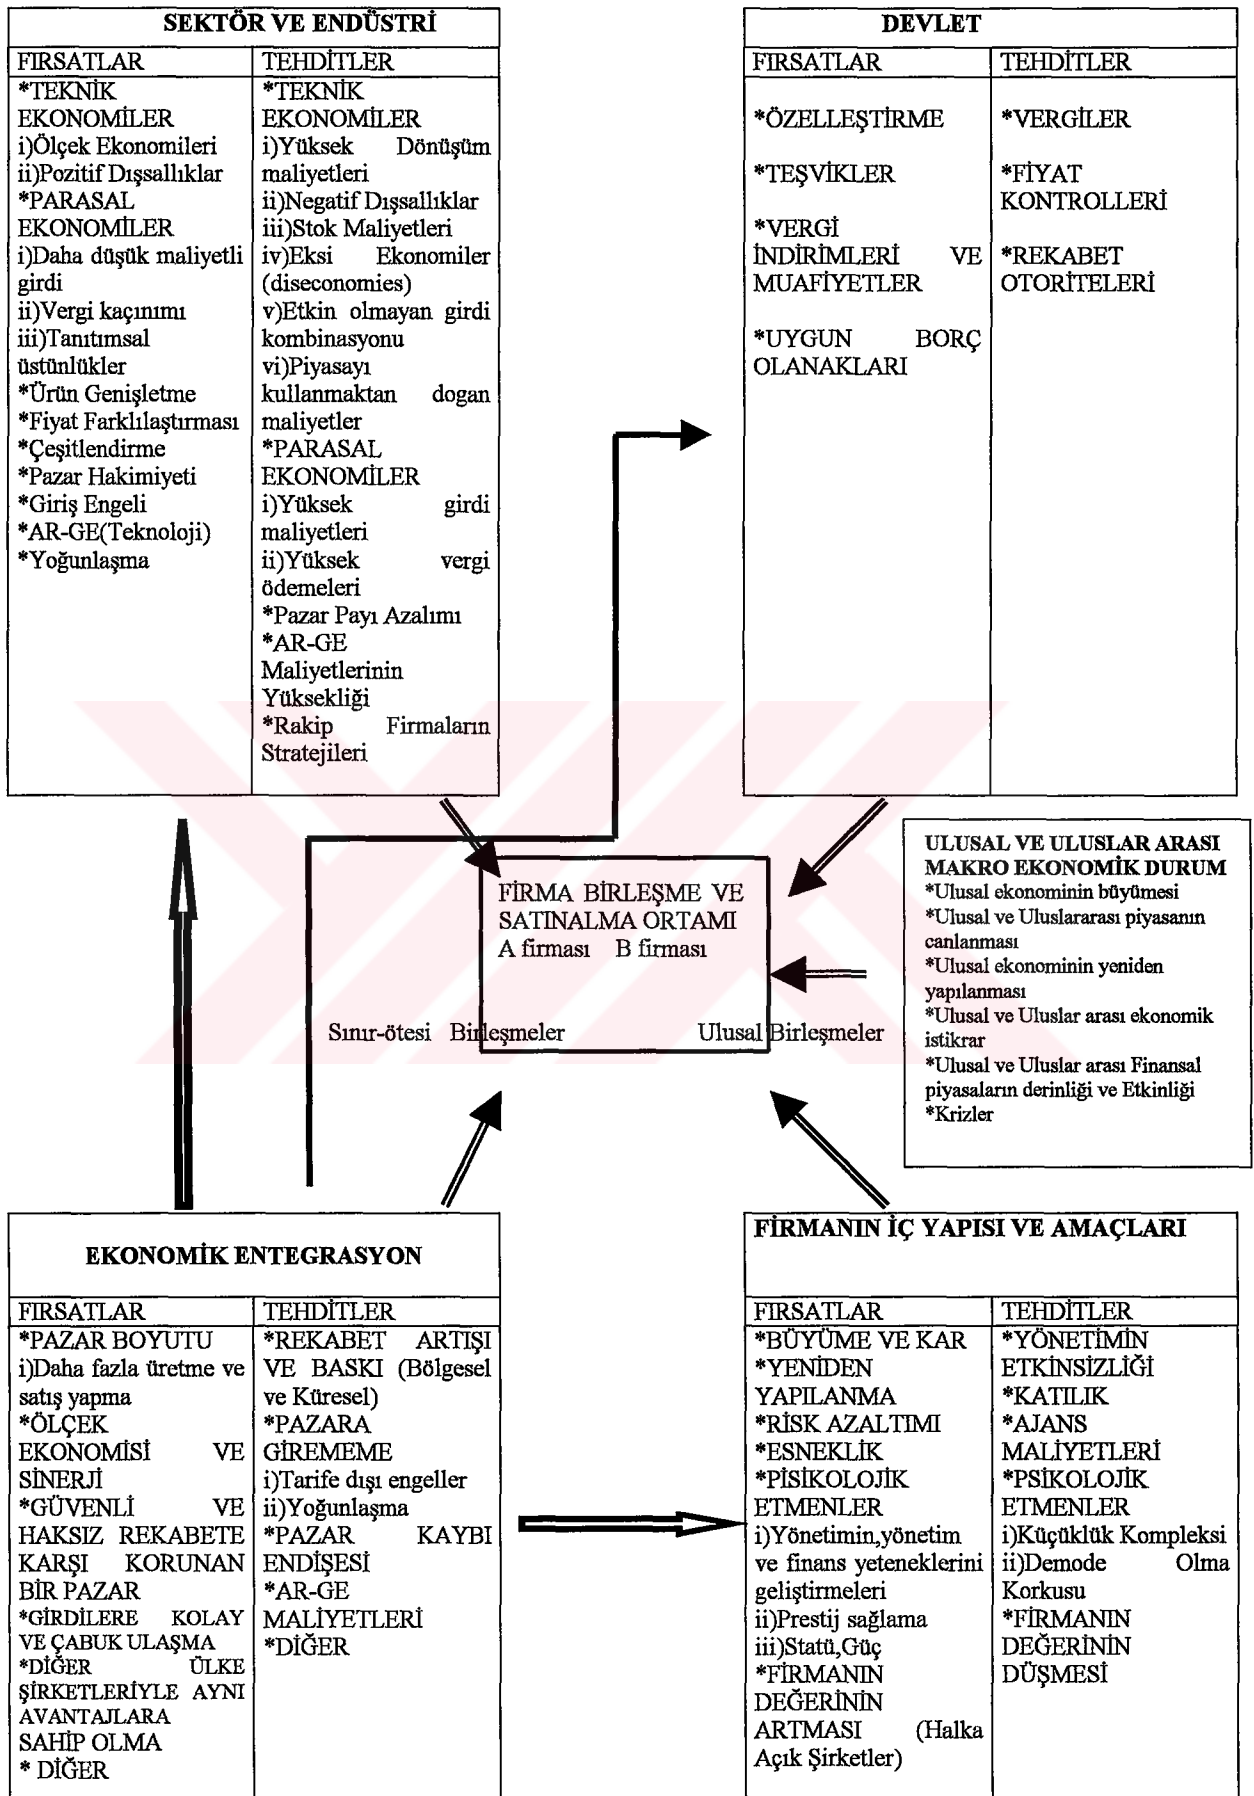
SEKTÖR VE ENDÜSTRİ

| FIRSATLAR | TEHDİTLER |
|---|---|
| *TEKNİK EKONOMİLER i)Ölçek Ekonomileri ii)Pozitif Dışsallıklar *PARASAL EKONOMİLER i)Daha düşük maliyetli girdi ii)Vergi kaçınımı iii)Tanıtımsal üstünlükler *Ürün Genişletme *Fiyat Farklılaştırması *Çeşitlendirme *Pazar Hakimiyeti *Giriş Engeli *AR-GE(Teknoloji) *Yoğunlaşma | *TEKNİK EKONOMİLER i)Yüksek Dönüşüm maliyetleri ii)Negatif Dışsallıklar iii)Stok Maliyetleri iv)Eksi Ekonomiler (diseconomies) v)Etkin olmayan girdi kombinasyonu vi)Piyasayı kullanmaktan dogan maliyetler *PARASAL EKONOMİLER i)Yüksek girdi maliyetleri ii)Yüksek vergi ödemeleri *Pazar Payı Azalımı *AR-GE Maliyetlerinin Yüksekliği *Rakip Firmaların Stratejileri |

DEVLET

| FIRSATLAR | TEHDİTLER |
|---|---|
| *ÖZELLEŞTİRME *TEŞVİKLER *VERGİ İNDİRİMLERİ VE MUAFİYETLER *UYGUN BORÇ OLANAKLARI | *VERGİLER *FİYAT KONTROLLERİ *REKABET OTORİTELERİ |

ULUSAL VE ULUSLAR ARASI MAKRO EKONOMİK DURUM
*Ulusal ekonominin büyümesi
*Ulusal ve Uluslararası piyasanın canlanması
*Ulusal ekonominin yeniden yapılanması
*Ulusal ve Uluslar arası ekonomik istikrar
*Ulusal ve Uluslar arası Finansal piyasaların derinliği ve Etkinliği
*Krizler

FİRMA BİRLEŞME VE SATINALMA ORTAMI
A firması B firması

Sınır-ötesi Birleşmeler Ulusal Birleşmeler

EKONOMİK ENTEGRASYON

| FIRSATLAR | TEHDİTLER |
|---|---|
| *PAZAR BOYUTU i)Daha fazla üretme ve satış yapma *ÖLÇEK EKONOMİSİ VE SİNERJİ *GÜVENLİ VE HAKSIZ REKABETE KARŞI KORUNAN BİR PAZAR *GİRDİLERE KOLAY VE ÇABUK ULAŞMA *DİĞER ÜLKE ŞİRKETLERİYLE AYNI AVANTAJLARA SAHİP OLMA * DİĞER | *REKABET ARTIŞI VE BASKI (Bölgesel ve Küresel) *PAZARA GİREMEME i)Tarife dışı engeller ii)Yoğunlaşma *PAZAR KAYBI ENDİŞESİ *AR-GE MALİYETLERİ *DİĞER |

FİRMANIN İÇ YAPISI VE AMAÇLARI

| FIRSATLAR | TEHDİTLER |
|---|---|
| *BÜYÜME VE KAR *YENİDEN YAPILANMA *RİSK AZALTIMI *ESNEKLİK *PİSİKOLOJİK ETMENLER i)Yönetimin,yönetim ve finans yeteneklerini geliştirmeleri ii)Prestij sağlama iii)Statü,Güç *FİRMANIN DEĞERİNİN ARTMASI (Halka Açık Şirketler) | *YÖNETİMİN ETKİNSİZLİĞİ *KATILIK *AJANS MALİYETLERİ *PSİKOLOJİK ETMENLER i)Küçüklük Kompleksi ii)Demode Olma Korkusu *FİRMANIN DEĞERİNİN DÜŞMESİ |